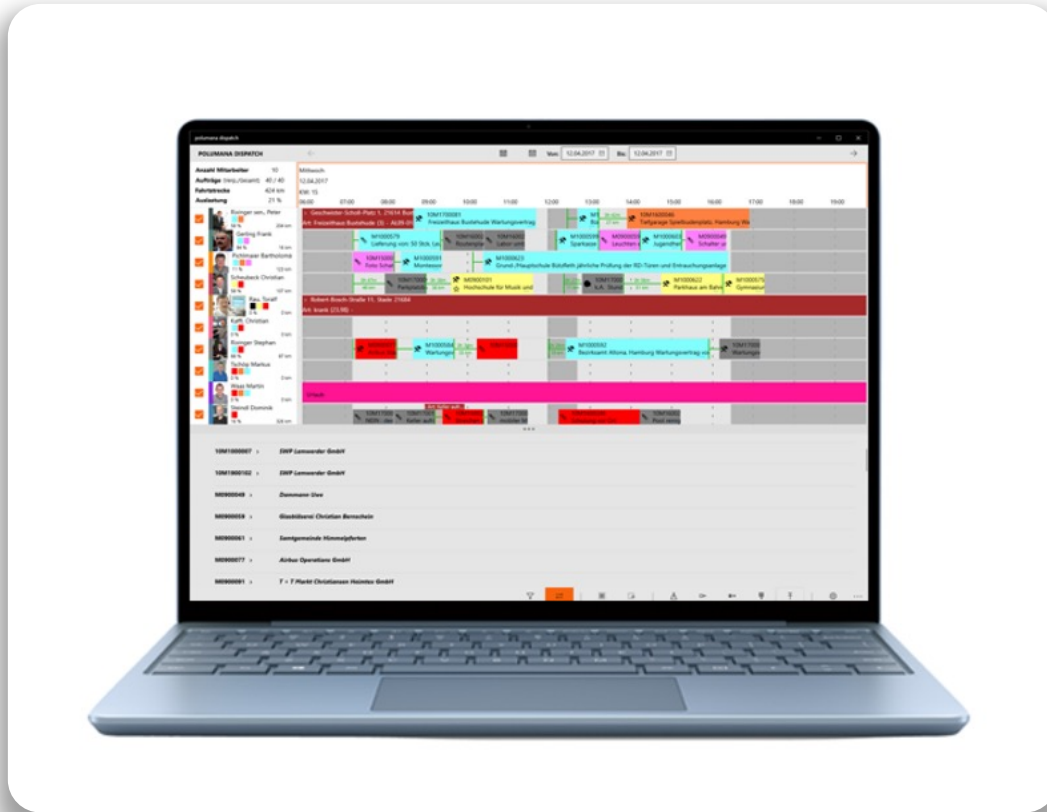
polumana dispatch

POLUMANA DISPATCH

Von: 12.04.2017

Bis: 12.04.2017

Anzahl Mitarbeiter 10

Aufträge (verp./Gesamt) 40 / 40

Fahrtstrecke 424 km

Auslastung 21 %

Mittwoch
12.04.2017
KW: 15

06:00 07:00 08:00 09:00 10:00 11:00 12:00 13:00 14:00 15:00 16:00 17:00 18:00 19:00

Kisinger sen., Peter

Gerling Frank

Pichlmaier Bartholomä

Scheubeck Christian

Rau Toralf

Kufft Christian

Kisinger Stephan

Tschöp Markus

Weiss Martin

Steindl Dominik

Geschwister-Scholl-Platz 1, 21614 Buxtehude
Art: Freizeithaus Buxtehude (3) - AUS-010

10M1700081 Freizeithaus Buxtehude Wartungsvertrag

10M1600046 Tiefgarage Spielbudenplatz, Hamburg Wa

M1000579 Lieferung von 50 Stk. Le

M1000029

Robert-Bosch-Straße 11, Stade 21684
Art: krank (23.98) -

M1000592 Bezirksamt Altona: Hamburg Wartungsvertrag

Urlaub

10M1000007 > SWP Lemsoerder GmbH

10M1900102 > SWP Lemsoerder GmbH

M0900049 > Dammann Uwe

M0900058 > Glaskläserei Christian Bernscheim

M0900061 > Samtgemeinde Himmelpforten

M0900077 > Airbus Operations GmbH

M0900081 > T + T Markt Christiansen Heimtex GmbH